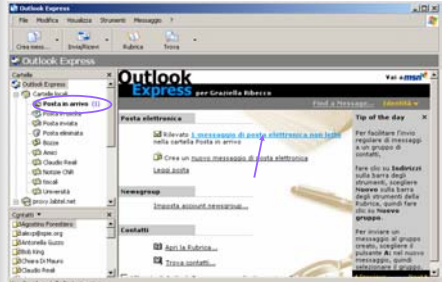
Outlook Express

File Modifica Visualizza Strumenti Messaggio ?

Crea mess... Invia/Ricevi Rubrica Trova

Outlook Express

Cartelle

Outlook Express

Cartelle locali

Posta in arrivo (1)

Posta in uscita

Posta inviata

Posta eliminata

Bozze

Amici

Claudio Reali

Notizie CNR

tiscali

Università

prova.tiscali.net

Contatti

Agostino Forestiere

aleksp@spie.org

Antonella Guzzo

Bob King

Chiara Di Mauro

Claudio Reali

Outlook Express per Graziella Ribecco

Vai a msn

Find a Message... Identità

Posta elettronica

Rilevato 1 messaggio di posta elettronica non letto nella cartella Posta in arrivo

Crea un nuovo messaggio di posta elettronica

Leggi posta

Newsgroup

Imposta account newsgroup...

Contatti

Apri la Rubrica...

Trova contatti...

Tip of the day

Per facilitare l'invio regolare di messaggi a un gruppo di contatti,

fare clic su Indirizzi sulla barra degli strumenti, scegliere Nuovo sulla barra degli strumenti della Rubrica, quindi fare clic su Nuovo gruppo.

Per inviare un messaggio al gruppo creato, scegliere il pulsante A: nel nuovo messaggio, quindi selezionare il gruppo